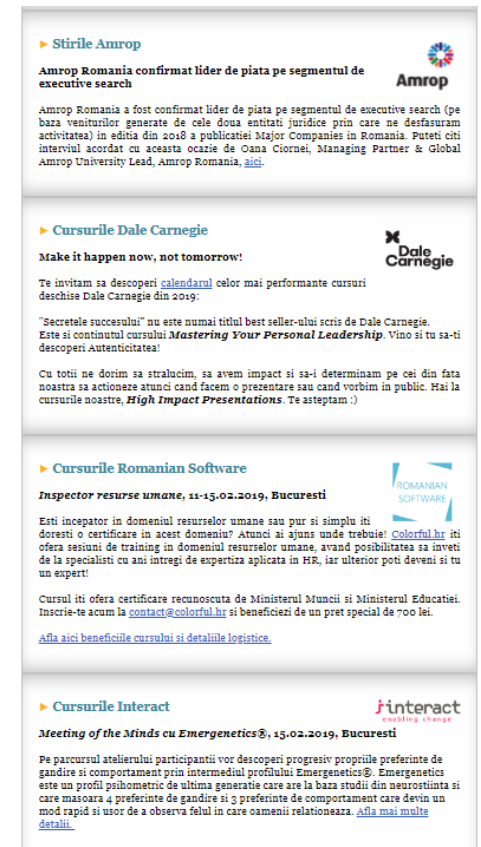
► Stirile Amrop

Amrop

Amrop Romania confirmat lider de piata pe segmentul de executive search

Amrop Romania a fost confirmat lider de piata pe segmentul de executive search (pe baza veniturilor generate de cele doua entitati juridice prin care ne desfasuram activitatea) in editia din 2018 a publicatiei Major Companies in Romania. Puteti citi interviul acordat cu aceasta ocazie de Oana Ciornei, Managing Partner & Global Amrop University Lead, Amrop Romania, aici.

► Cursurile Dale Carnegie

Dale Carnegie

Make it happen now, not tomorrow!

Te invitam sa descoperi calendarul celor mai performante cursuri deschise Dale Carnegie din 2019:

"Secretele succesului" nu este numai titlul best seller-ului scris de Dale Carnegie. Este si continutul cursului *Mastering Your Personal Leadership*. Vino si tu sa-ti descoperi Autenticitatea!

Cu totii ne dorim sa stralucim, sa avem impact si sa-i determinam pe cei din fata noastra sa actioneze atunci cand facem o prezentare sau cand vorbim in public. Hai la cursurile noastre, *High Impact Presentations*. Te asteptam :)

► Cursurile Romanian Software

ROMANIAN SOFTWARE

*Inspector resurse umane, 11-15.02.2019, Bucuresti*

Esti incepator in domeniul resurselor umane sau pur si simplu iti doresti o certificare in acest domeniu? Atunci ai ajuns unde trebuie! Colorful.hr iti ofera sesiuni de training in domeniul resurselor umane, avand posibilitatea sa inveti de la specialisti cu ani intregi de expertiza aplicata in HR, iar ulterior poti deveni si tu un expert!

Cursul iti ofera certificare recunoscuta de Ministerul Muncii si Ministerul Educatiei. Inscrie-te acum la contact@colorful.hr si beneficiezi de un pret special de 700 lei.

Afla aici beneficiile cursului si detaliile logistice.

► Cursurile Interact

interact enabling change

*Meeting of the Minds cu Emergenetics®, 15.02.2019, Bucuresti*

Pe parcursul atelierului participantii vor descoperi progresiv propriile preferinte de gandire si comportament prin intermediul profilului Emergenetics®. Emergenetics este un profil psihometric de ultima generatie care are la baza studii din neurostiinta si care masoara 4 preferinte de gandire si 3 preferinte de comportament care devin un mod rapid si usor de a observa felul in care oamenii relationeaza. Afla mai multe detalii.